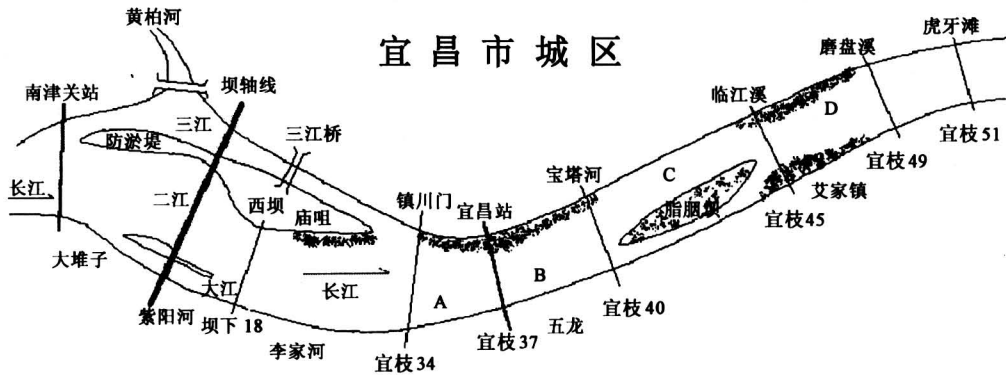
黄柏河
宜昌市城区
虎牙滩
磨盘溪
南津关站
坝轴线
临江溪
D
宜枝51
三江
三江桥
防淤堤
宜枝49
宝塔河
C
艾家镇
长江
二江
西坝
镇川门
宜昌站
胭脂坝
宜枝45
庙咀
大堆子
B
大江
长江
A
宜枝40
紫阳河
坝下18
五龙
李家河
宜枝37
宜枝34